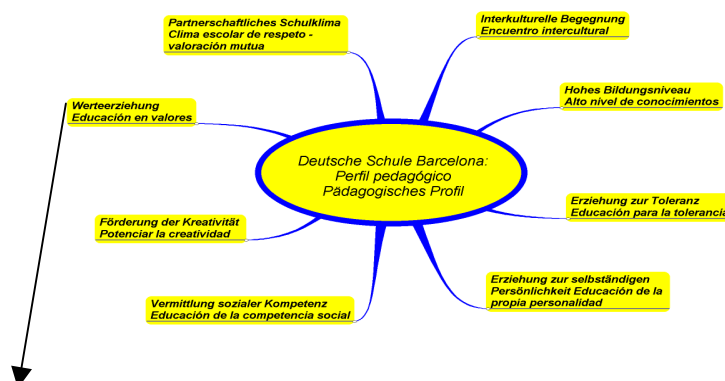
Partnerschaftliches Schulklima
Clima escolar de respeto - valoración mutua

Interkulturelle Begegnung
Encuentro intercultural

Werteerziehung
Educación en valores

Hohes Bildungsniveau
Alto nivel de conocimientos

Deutsche Schule Barcelona:
Perfil pedagógico
Pädagogisches Profil

Erziehung zur Toleranz
Educación para la toleranci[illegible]

Förderung der Kreativität
Potenciar la creatividad

Erziehung zur selbständigen Persönlichkeit Educación de la propia personalidad

Vermittlung sozialer Kompetenz
Educación de la competencia social